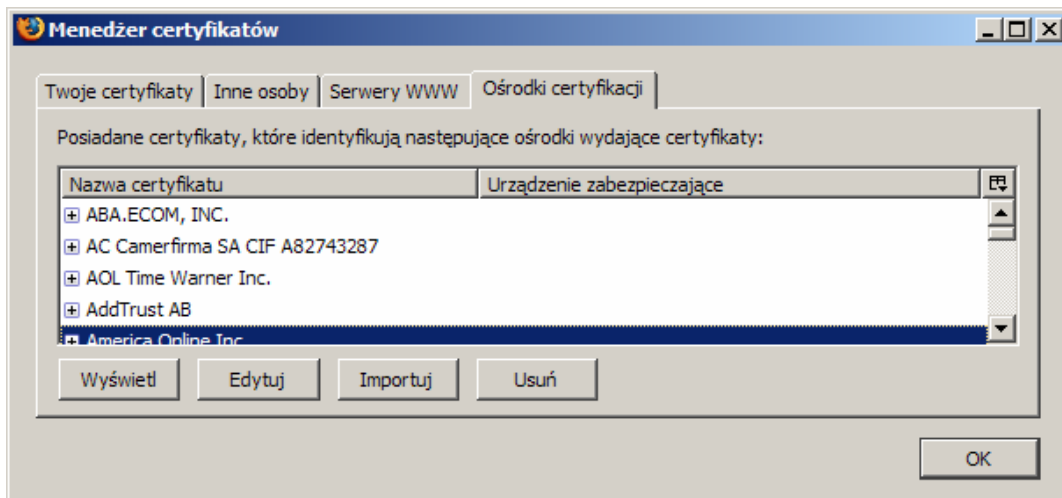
Menedżer certyfikatów

Twoje certyfikaty | Inne osoby | Serwery WWW | Ośrodki certyfikacji

Posiadane certyfikaty, które identyfikują następujące ośrodki wydające certyfikaty:

| Nazwa certyfikatu | Urządzenie zabezpieczające |
|---|---|
| ABA.ECOM, INC. | |
| AC Camerfirma SA CIF A82743287 | |
| AOL Time Warner Inc. | |
| AddTrust AB | |
| America Online Inc. | |

Wyświetl Edytuj Importuj Usuń

OK